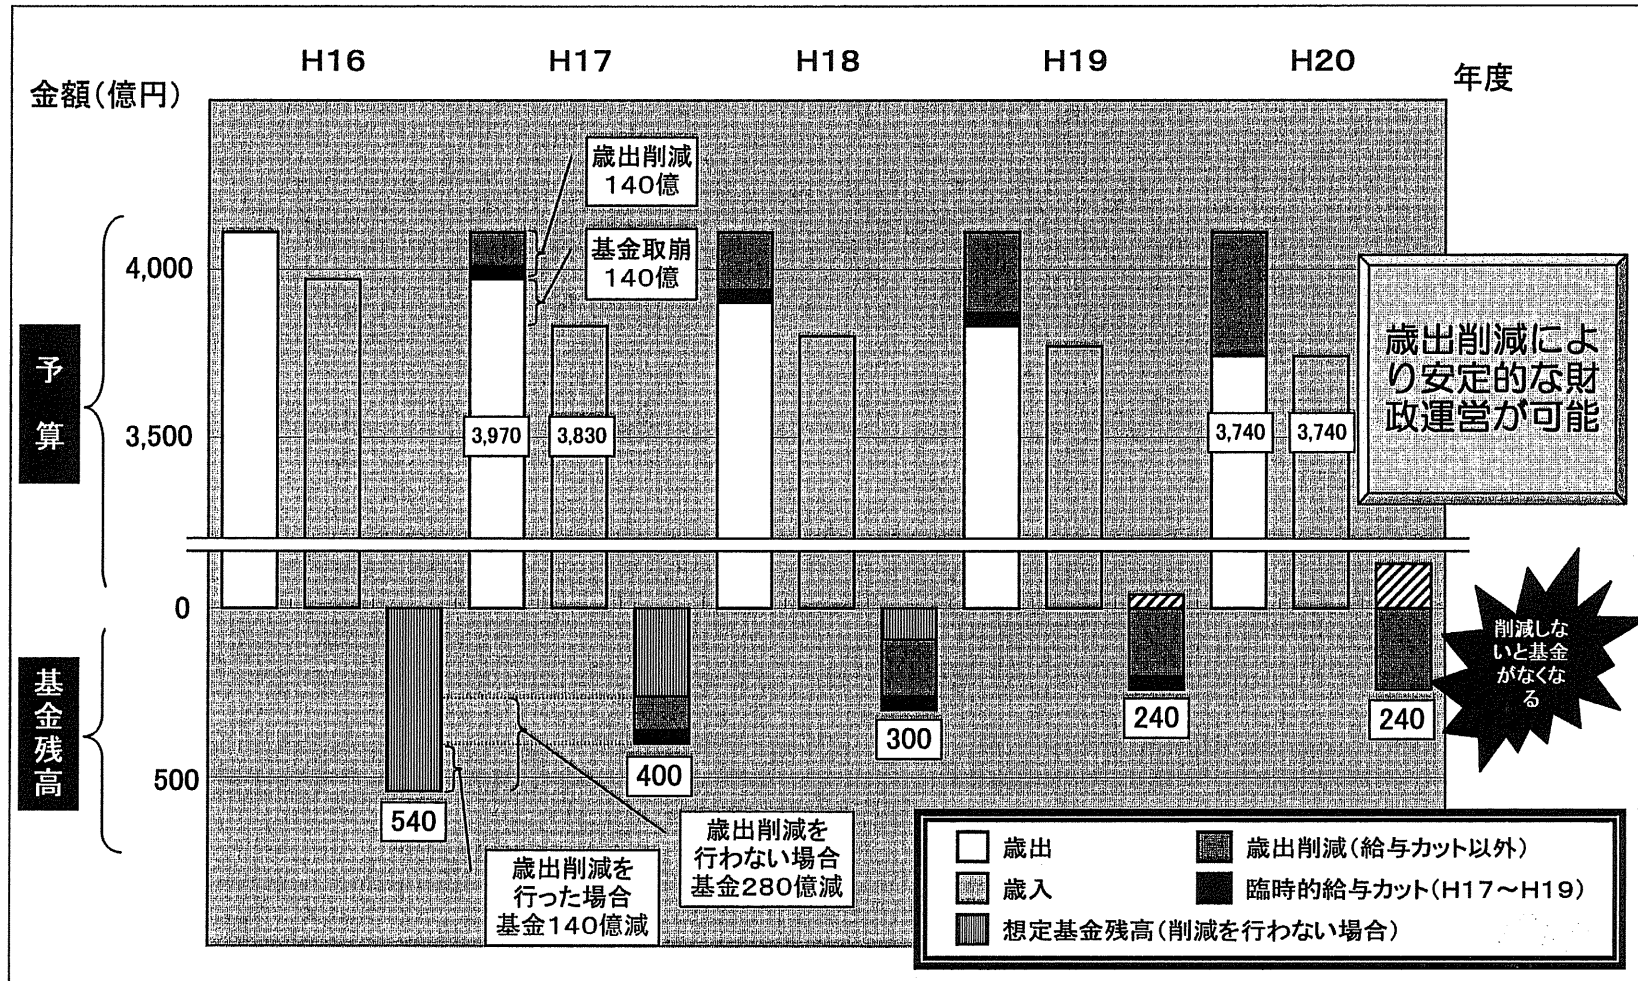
H16 H17 H18 H19 H20 年度

金額(億円)

歳出削減 140億

基金取崩 140億

4,000

3,500

0

500

予算

基金残高

3,970

3,830

3,740

3,740

歳出削減により安定的な財政運営が可能

540

400

300

240

240

削減しないと基金がなくなる

歳出削減を行わない場合 基金280億減

歳出削減を行った場合 基金140億減

歳出

歳入

想定基金残高(削減を行わない場合)

歳出削減(給与カット以外)

臨時的給与カット(H17～H19)